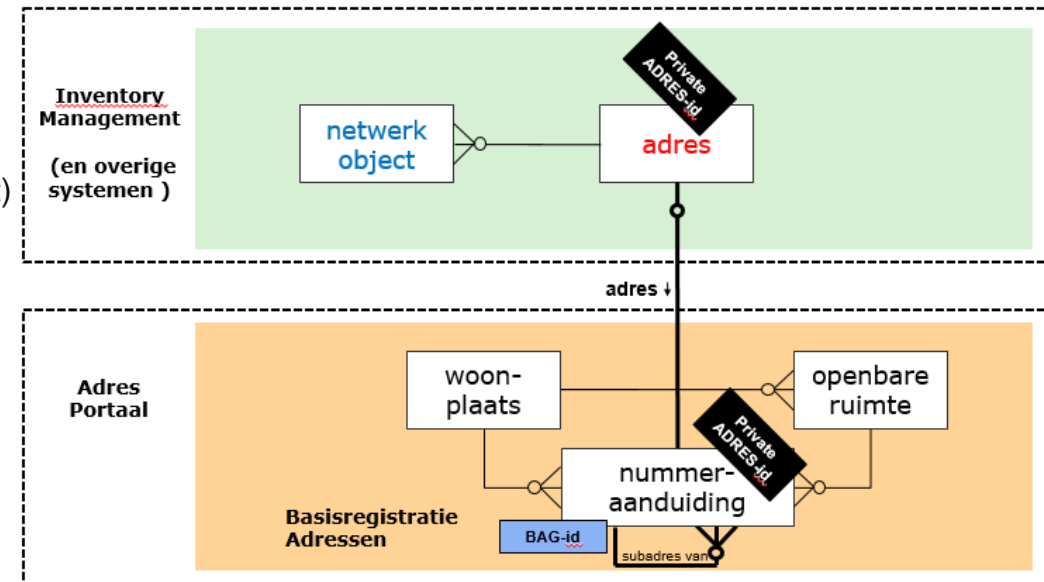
Inventory Management

(en overige systemen )

)

netwerk object

adres

Private ADRES-id

adres ↓

Adres Portaal

woonplaats

openbare ruimte

nummeraanduiding

Private ADRES-id

Basisregistratie Adressen

BAG-id

subadres van